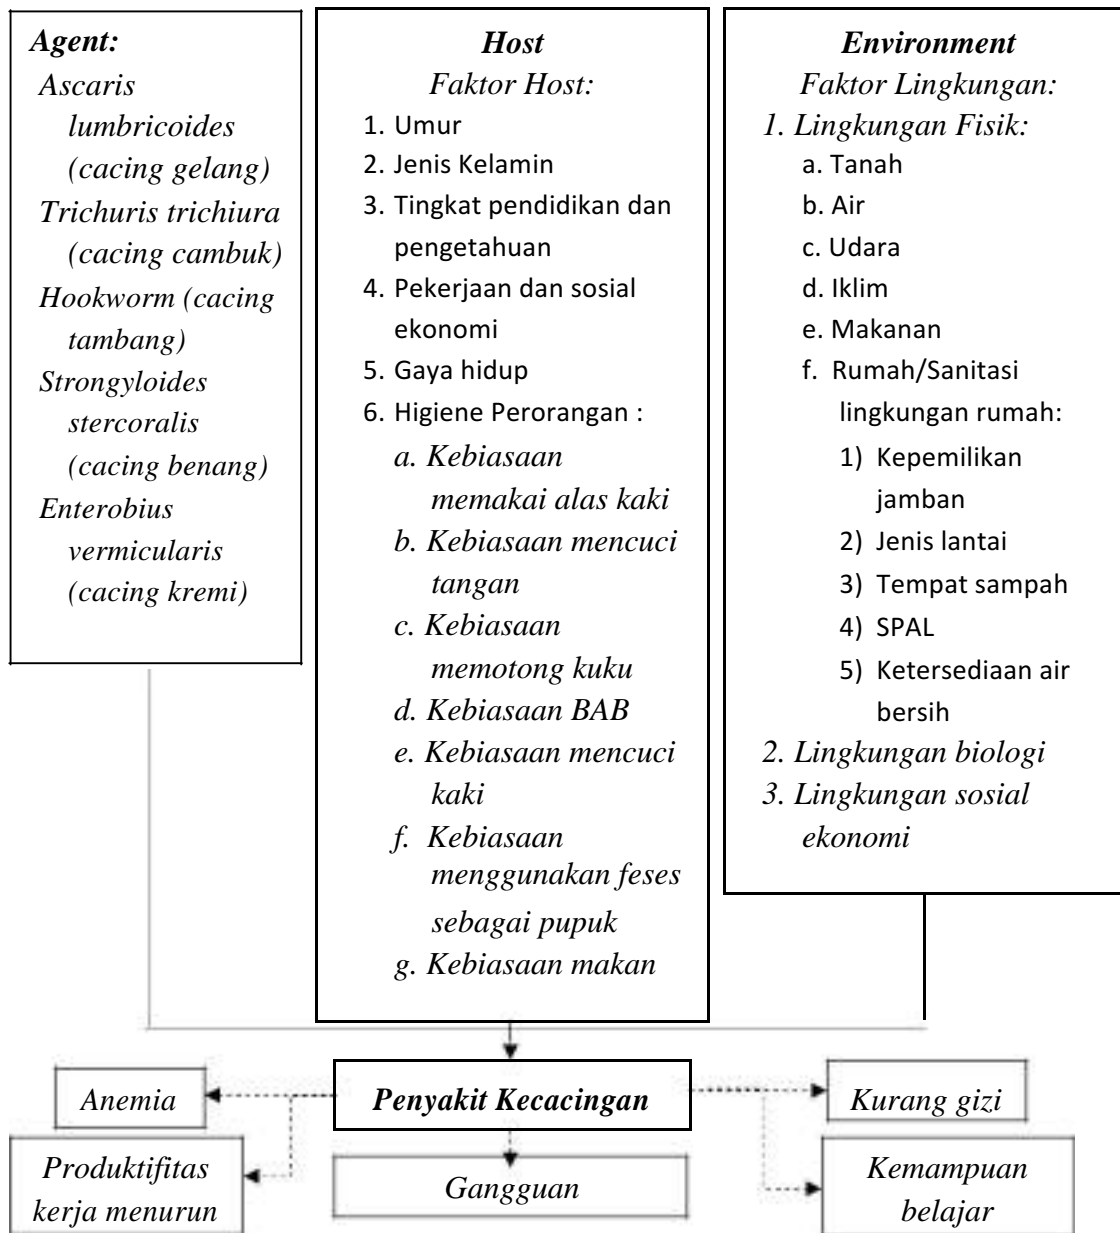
Agent:
Ascaris lumbricoides (cacing gelang)
Trichuris trichiura (cacing cambuk)
Hookworm (cacing tambang)
Strongyloides stercoralis (cacing benang)
Enterobius vermicularis (cacing kremi)

Host
Faktor Host:
1. Umur
2. Jenis Kelamin
3. Tingkat pendidikan dan pengetahuan
4. Pekerjaan dan sosial ekonomi
5. Gaya hidup
6. Higiene Perorangan :
a. Kebiasaan memakai alas kaki
b. Kebiasaan mencuci tangan
c. Kebiasaan memotong kuku
d. Kebiasaan BAB
e. Kebiasaan mencuci kaki
f. Kebiasaan menggunakan feses sebagai pupuk
g. Kebiasaan makan

Environment
Faktor Lingkungan:
1. Lingkungan Fisik:
a. Tanah
b. Air
c. Udara
d. Iklim
e. Makanan
f. Rumah/Sanitasi lingkungan rumah:
1) Kepemilikan jamban
2) Jenis lantai
3) Tempat sampah
4) SPAL
5) Ketersediaan air bersih
2. Lingkungan biologi
3. Lingkungan sosial ekonomi

Anemia
Penyakit Kecacingan
Kurang gizi
Produktifitas kerja menurun
Gangguan
Kemampuan belajar